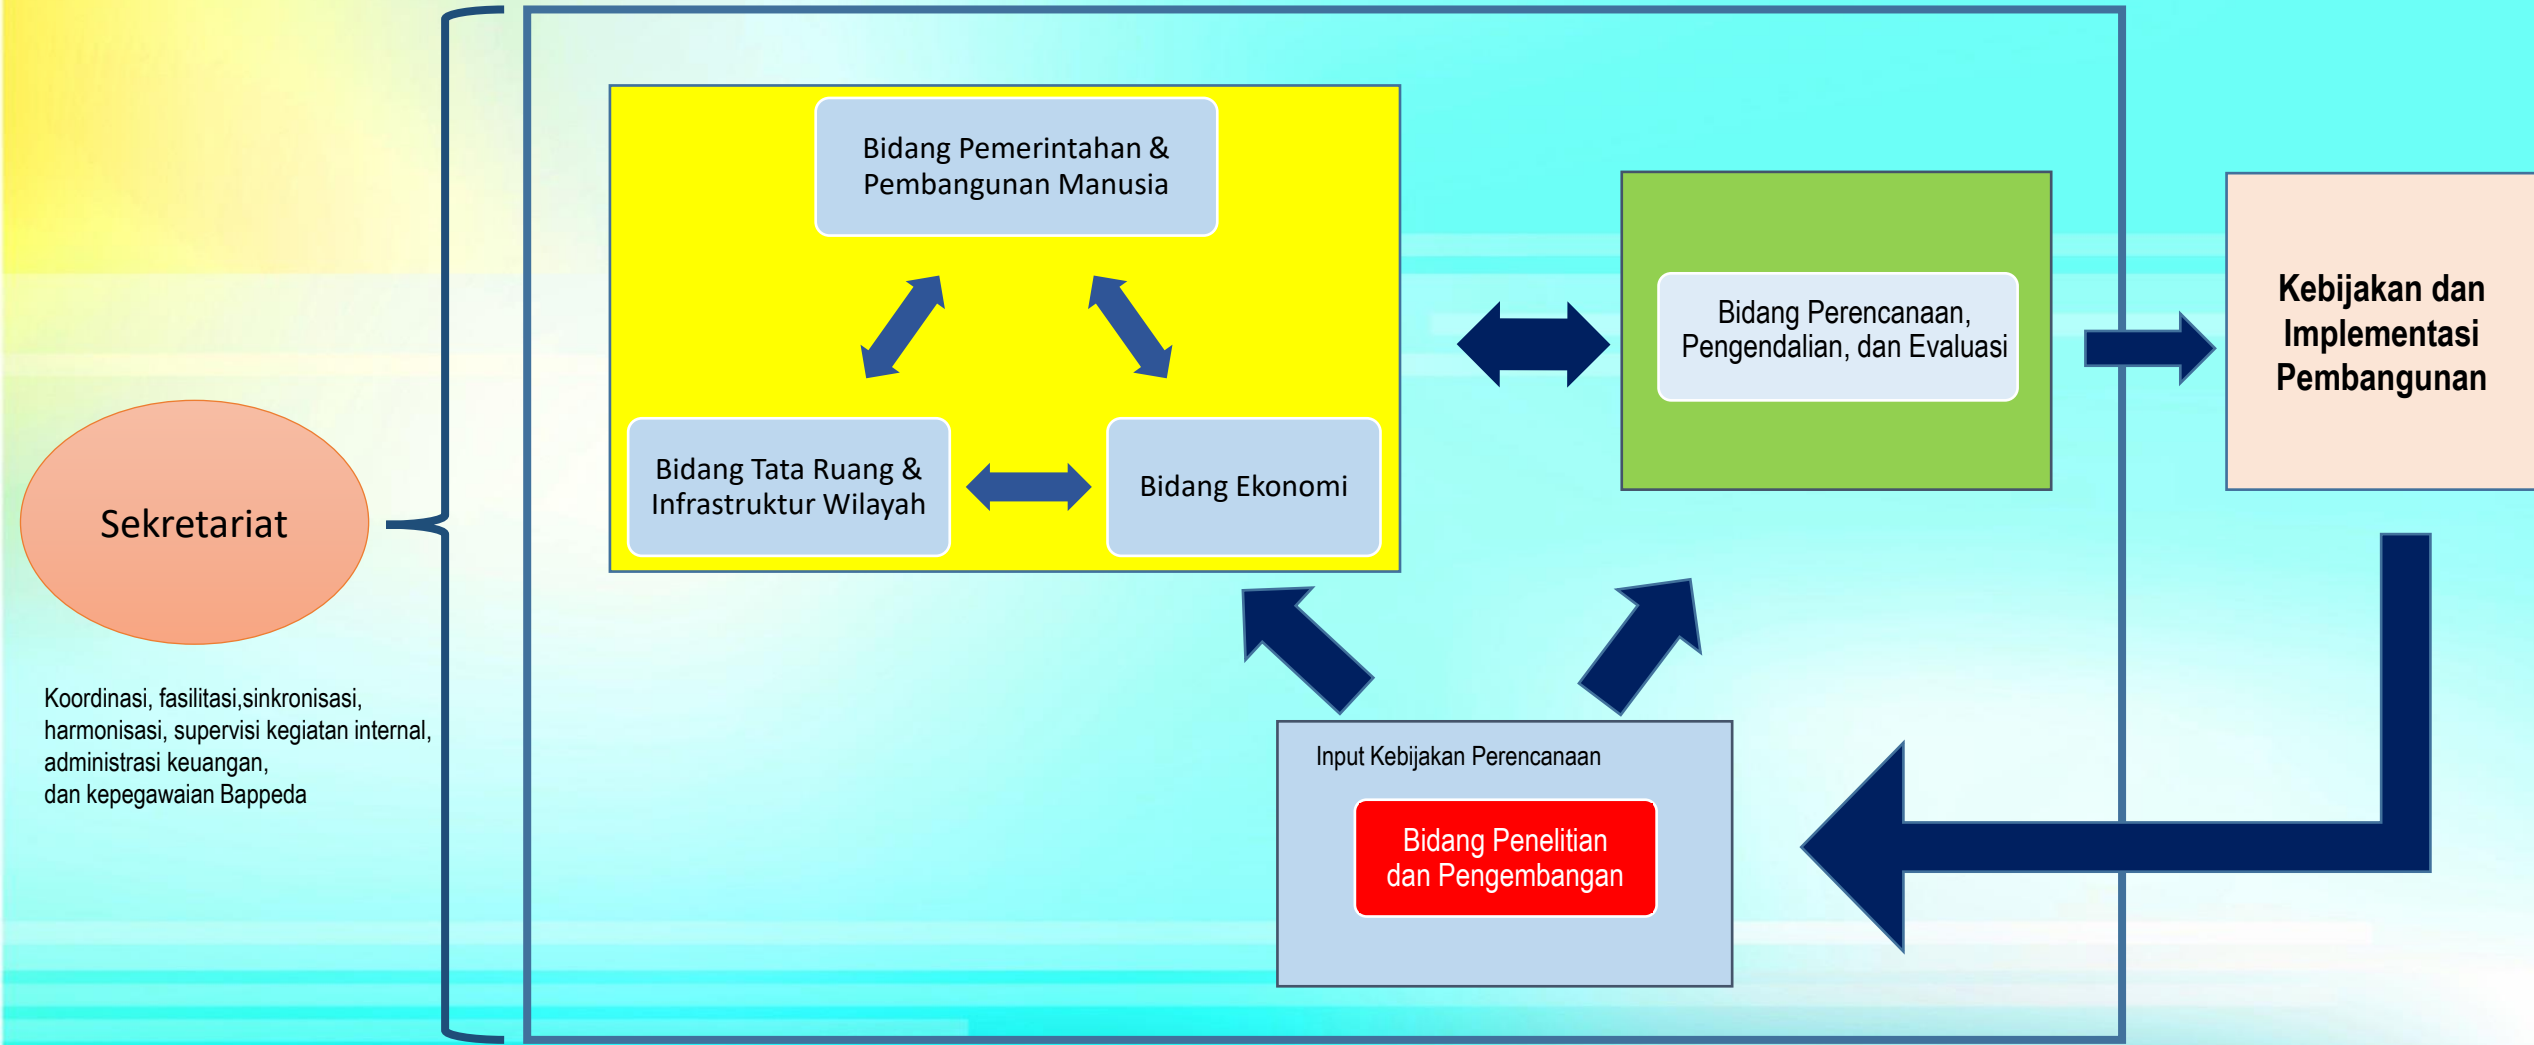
Sekretariat

Koordinasi, fasilitasi,sinkronisasi, harmonisasi, supervisi kegiatan internal, administrasi keuangan, dan kepegawaian Bappeda

Bidang Pemerintahan & Pembangunan Manusia

Bidang Tata Ruang & Infrastruktur Wilayah

Bidang Ekonomi

Bidang Perencanaan, Pengendalian, dan Evaluasi

Kebijakan dan Implementasi Pembangunan

Input Kebijakan Perencanaan

Bidang Penelitian dan Pengembangan